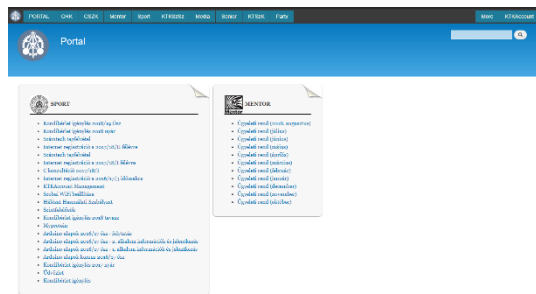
PORTAL CHK CBZK Mentor Mavt KTK0252 Media Senior KTKIK Party

Mavt KTKAccount

Portal

SPORT

Konditerem igénylés 2016/19 ősz
Konditerem igénylés 2016 nyár
Sziauna igénylő
Sziauna igénylő
Internet regisztráció a 2015/16/1 félévre
Sziauna igénylő
Internet regisztráció a 2015/16/I félévre
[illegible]
Internet regisztráció a 2016/17/1 félévre
KTKAccount Management
Szobai WiFi beállítása
Háltovi Pannohal Szolgálat
Szimfalálkák
Konditerem igénylés 2018 tavasz
Megosszás
Ambulance alapok 2016/17 ősz - félévnél
Ambulance alapok 2016/17 ősz - 1. alkalom információk és jelentkezés
Ambulance alapok 2016/17 ősz - 2. alkalom információk és jelentkezés
Ambulance alapok komm 2016/17 ősz
Konditerem igénylés 2017 nyár
Üdvözlet
Konditerem igénylés

MENTOR

Ügyeleti rend (2016 augusztus)
Ügyeleti rend (július)
Ügyeleti rend (június)
Ügyeleti rend (május)
Ügyeleti rend (április)
Ügyeleti rend (március)
Ügyeleti rend (február)
Ügyeleti rend (január)
Ügyeleti rend (december)
Ügyeleti rend (november)
Ügyeleti rend (október)